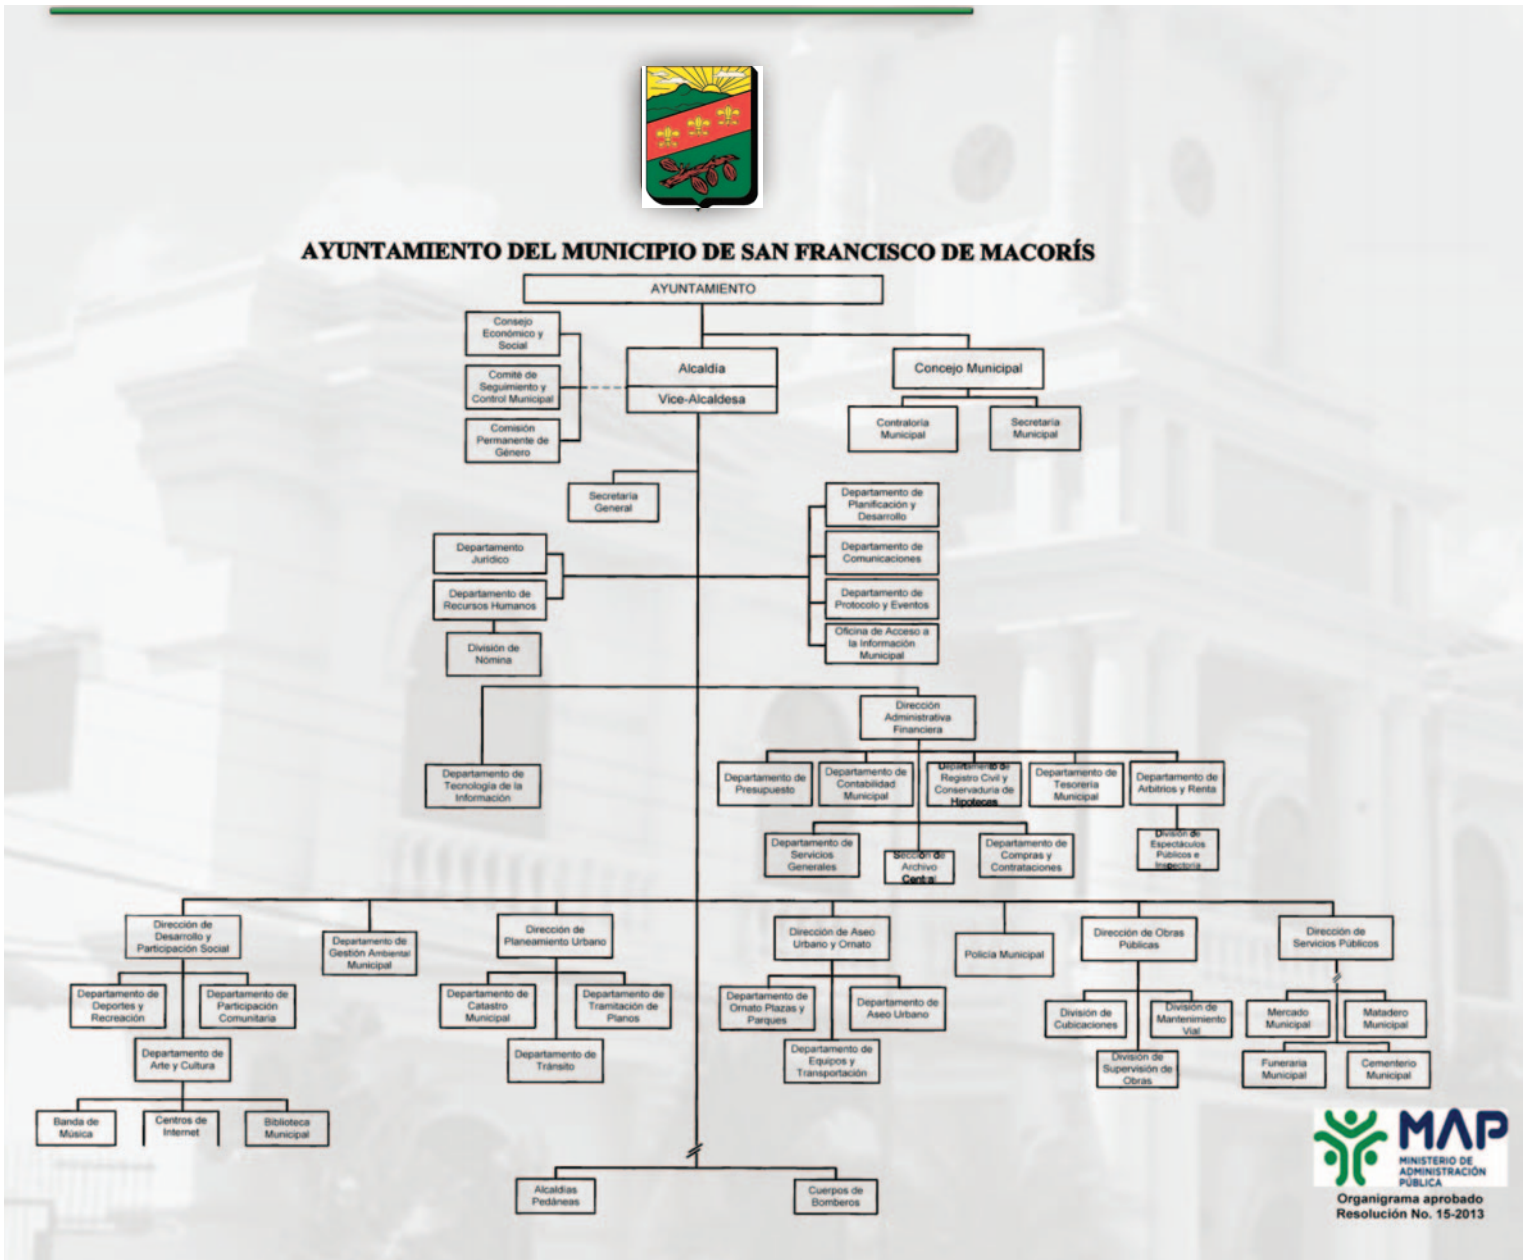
AYUNTAMIENTO DEL MUNICIPIO DE SAN FRANCISCO DE MACORÍS

AYUNTAMIENTO

Consejo Económico y Social

Comité de Seguimiento y Control Municipal

Comisión Permanente de Género

Alcaldía

Vice-Alcaldesa

Concejo Municipal

Contraloría Municipal

Secretaría Municipal

Secretaría General

Departamento de Planificación y Desarrollo

Departamento de Comunicaciones

Departamento de Protocolo y Eventos

Oficina de Acceso a la Información Municipal

Departamento Jurídico

Departamento de Recursos Humanos

División de Nómina

Dirección Administrativa Financiera

Departamento de Tecnología de la Información

Departamento de Presupuesto

Departamento de Contabilidad Municipal

Departamento de Registro Civil y Conservaduría de Hipotecas

Departamento de Tesorería Municipal

Departamento de Arbitrios y Renta

Departamento de Servicios Generales

Sección de Archivo Central

Departamento de Compras y Contrataciones

División de Espectáculos Públicos e Inspectoría

Dirección de Desarrollo y Participación Social

Departamento de Gestión Ambiental Municipal

Dirección de Planeamiento Urbano

Dirección de Aseo Urbano y Ornato

Policía Municipal

Dirección de Obras Públicas

Dirección de Servicios Públicos

Departamento de Deportes y Recreación

Departamento de Participación Comunitaria

Departamento de Arte y Cultura

Banda de Música

Centros de Internet

Biblioteca Municipal

Departamento de Catastro Municipal

Departamento de Tramitación de Planos

Departamento de Tránsito

Departamento de Ornato Plazas y Parques

Departamento de Aseo Urbano

Departamento de Equipos y Transportación

División de Cubicaciones

División de Mantenimiento Vial

División de Supervisión de Obras

Mercado Municipal

Matadero Municipal

Funeraria Municipal

Cementerio Municipal

Alcaldías Pedáneas

Cuerpos de Bomberos

MAP
MINISTERIO DE ADMINISTRACIÓN PÚBLICA
Organigrama aprobado
Resolución No. 15-2013